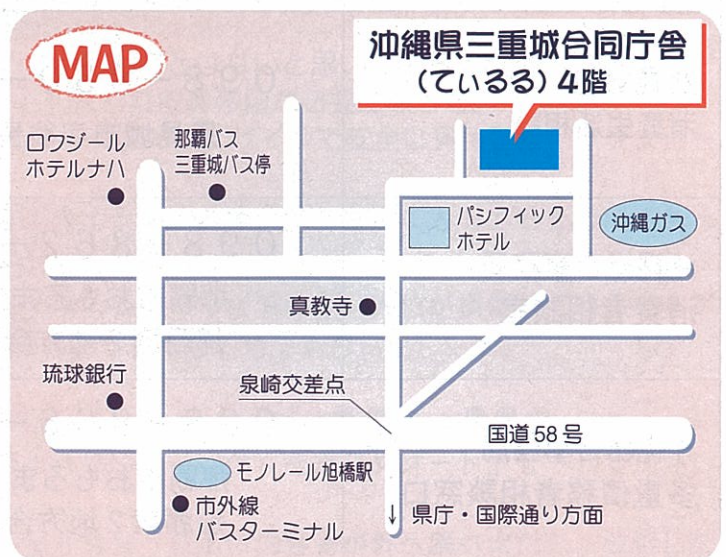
MAP

沖縄県三重城合同庁舎
（ているる）4階

ロワジール
ホテルナハ

那覇バス
三重城バス停

パシフィック
ホテル

沖縄ガス

真教寺

琉球銀行

泉崎交差点

国道 58 号

モノレール旭橋駅

市外線
バスターミナル

↓ 県庁・国際通り方面